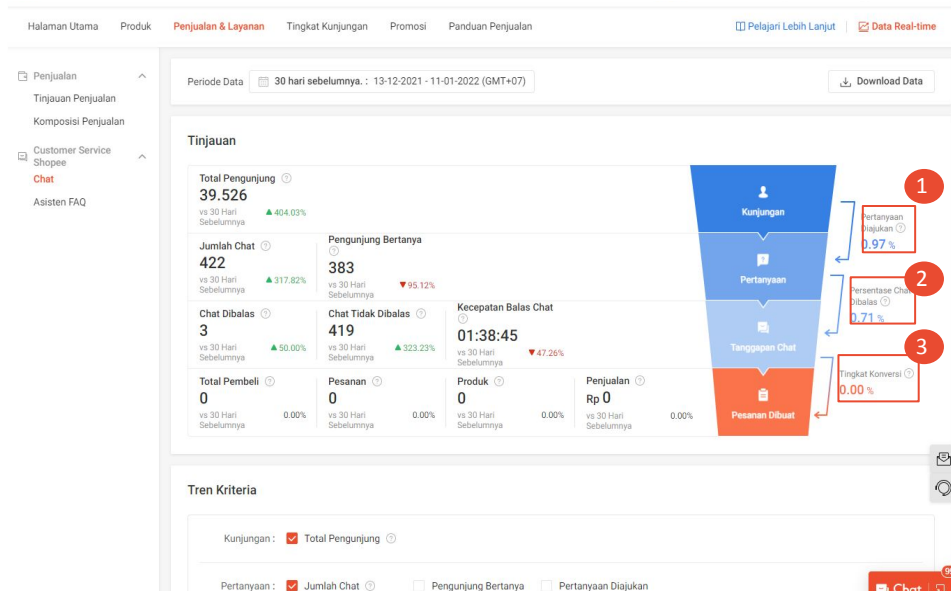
Halaman Utama Produk Penjualan & Layanan Tingkat Kunjungan Promosi Panduan Penjualan

Pelajari Lebih Lanjut | Data Real-time

Penjualan
Tinjauan Penjualan
Komposisi Penjualan
Customer Service Shopee
Chat
Asisten FAQ

Periode Data 30 hari sebelumnya. : 13-12-2021 - 11-01-2022 (GMT+07)

Download Data

Tinjauan

| Total Pengunjung 39.526 vs 30 Hari Sebelumnya ▲404.03% | | | |
|---|---|---|---|
| Jumlah Chat 422 vs 30 Hari Sebelumnya ▲317.82% | Pengunjung Bertanya 383 vs 30 Hari Sebelumnya ▼95.12% | | |
| Chat Dibalas 3 vs 30 Hari Sebelumnya ▲50.00% | Chat Tidak Dibalas 419 vs 30 Hari Sebelumnya ▲323.23% | Kecepatan Balas Chat 01:38:45 vs 30 Hari Sebelumnya ▼47.26% | |
| Total Pembeli 0 vs 30 Hari Sebelumnya 0.00% | Pesanan 0 vs 30 Hari Sebelumnya 0.00% | Produk 0 vs 30 Hari Sebelumnya 0.00% | Penjualan Rp 0 vs 30 Hari Sebelumnya 0.00% |

Kunjungan
Pertanyaan
Tanggapan Chat
Pesanan Dibuat

1
Pertanyaan Diajukan
0.97 %

2
Persentase Chat Dibalas
0.71 %

3
Tingkat Konversi
0.00 %

Tren Kriteria

Kunjungan : Total Pengunjung

Pertanyaan : Jumlah Chat Pengunjung Bertanya Pertanyaan Diajukan

Chat